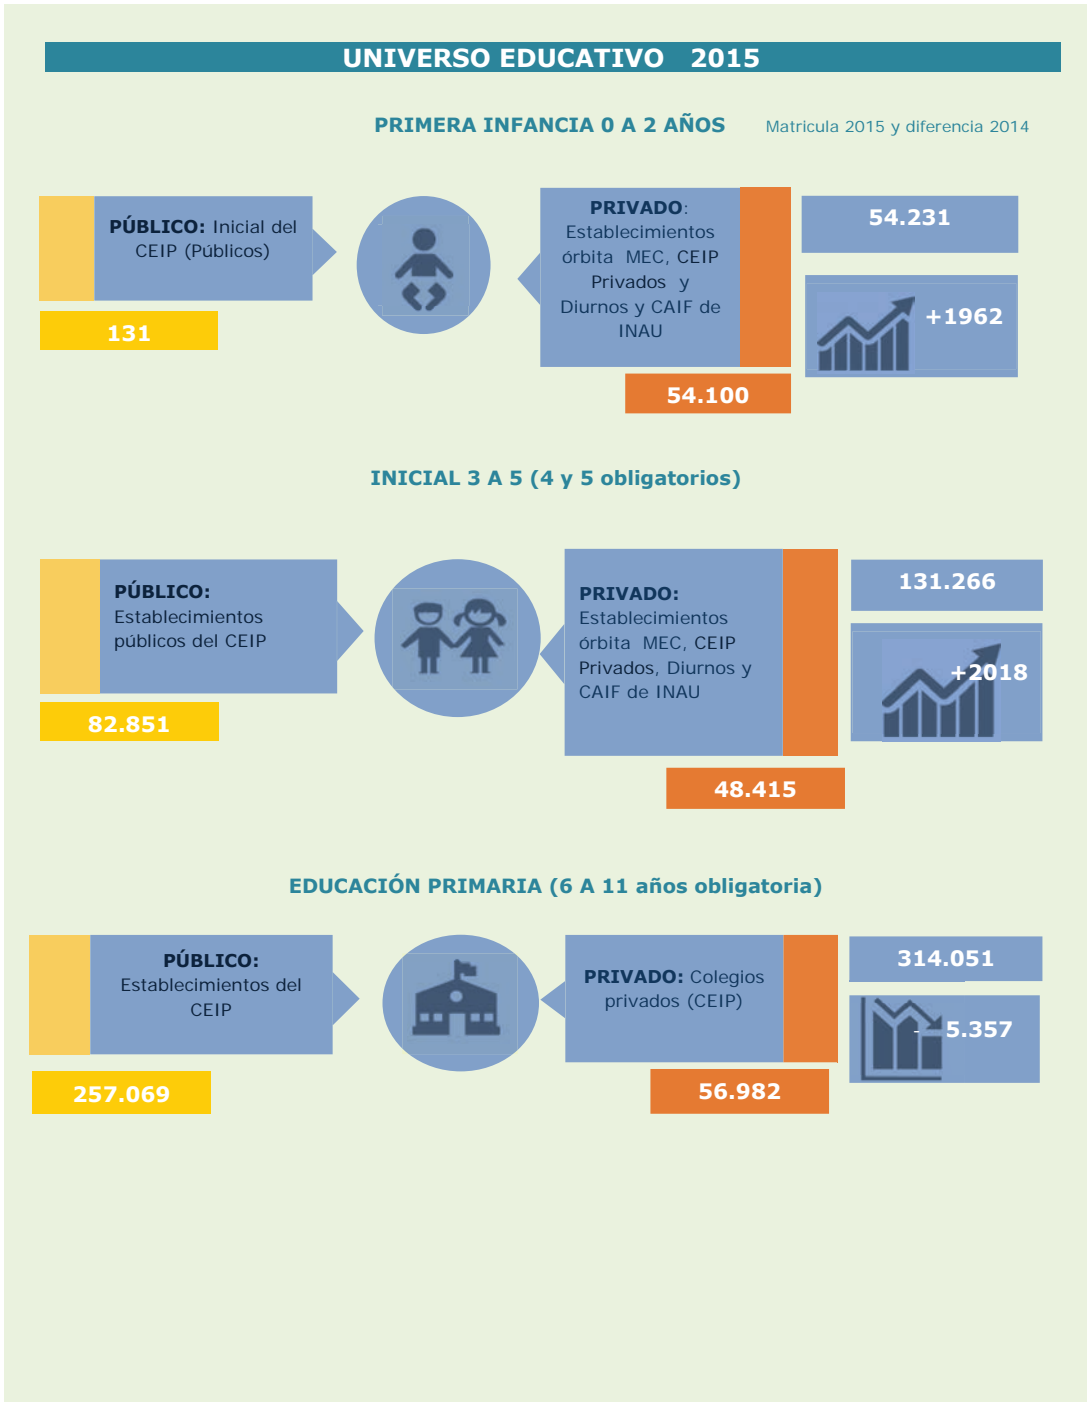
UNIVERSO EDUCATIVO 2015

PRIMERA INFANCIA 0 A 2 AÑOS

Matricula 2015 y diferencia 2014

PÚBLICO: Inicial del CEIP (Públicos)

131

PRIVADO: Establecimientos órbita MEC, CEIP Privados y Diurnos y CAIF de INAU

54.100

54.231

+1962

INICIAL 3 A 5 (4 y 5 obligatorios)

PÚBLICO: Establecimientos públicos del CEIP

82.851

PRIVADO: Establecimientos órbita MEC, CEIP Privados, Diurnos y CAIF de INAU

48.415

131.266

+2018

EDUCACIÓN PRIMARIA (6 A 11 años obligatoria)

PÚBLICO: Establecimientos del CEIP

257.069

PRIVADO: Colegios privados (CEIP)

56.982

314.051

- 5.357